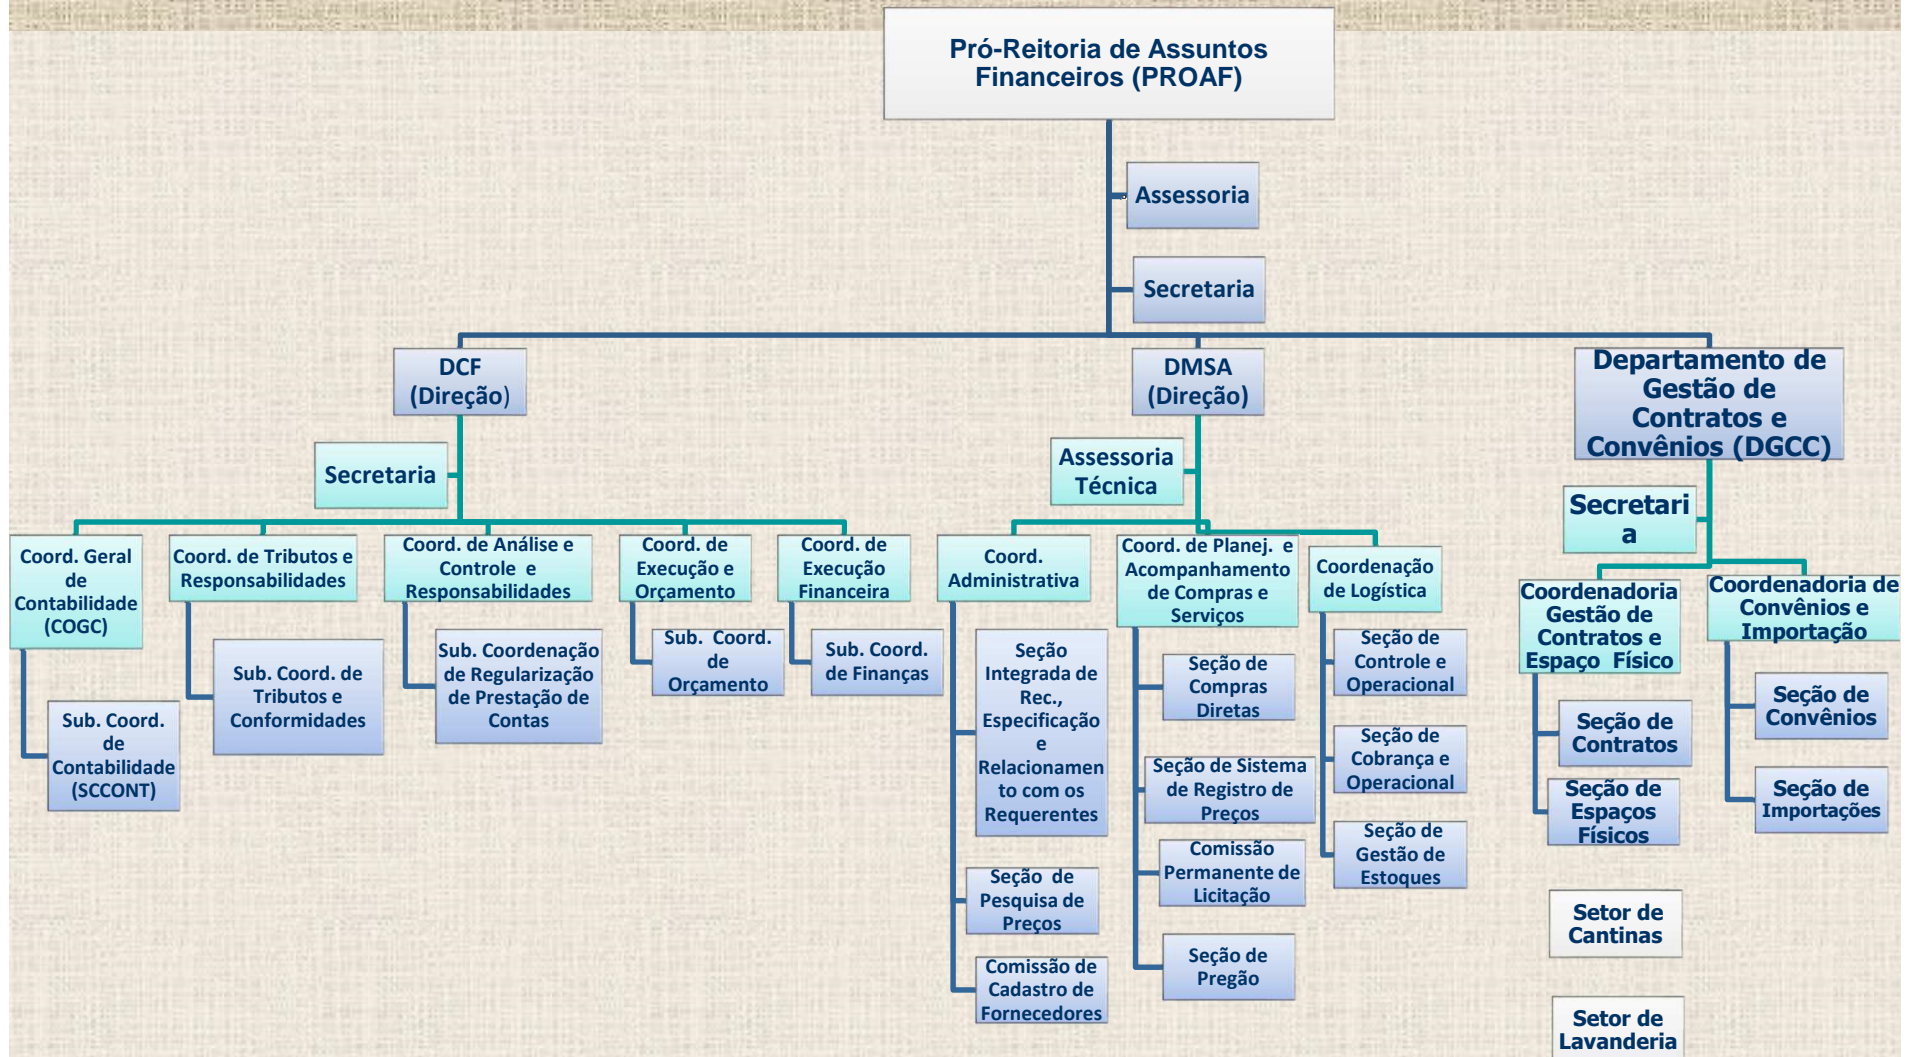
Pró-Reitoria de Assuntos Financeiros (PROAF)

Assessoria

Secretaria

DCF (Direção)

DMSA (Direção)

Departamento de Gestão de Contratos e Convênios (DGCC)

Secretaria

Assessoria Técnica

Secretari a

Coord. Geral de Contabilidade (COGC)

Coord. de Tributos e Responsabilidades

Coord. de Análise e Controle e Responsabilidades

Coord. de Execução e Orçamento

Coord. de Execução Financeira

Coord. Administrativa

Coord. de Planej. e Acompanhamento de Compras e Serviços

Coordenação de Logística

Coordenadoria Gestão de Contratos e Espaço Físico

Coordenadoria de Convênios e Importação

Sub. Coord. de Contabilidade (SCCONT)

Sub. Coord. de Tributos e Conformidades

Sub. Coordenação de Regularização de Prestação de Contas

Sub. Coord. de Orçamento

Sub. Coord. de Finanças

Seção Integrada de Rec., Especificação e Relacionamento com os Requerentes

Seção de Pesquisa de Preços

Comissão de Cadastro de Fornecedores

Seção de Compras Diretas

Seção de Sistema de Registro de Preços

Comissão Permanente de Licitação

Seção de Pregão

Seção de Controle e Operacional

Seção de Cobrança e Operacional

Seção de Gestão de Estoques

Seção de Contratos

Seção de Espaços Físicos

Seção de Convênios

Seção de Importações

Setor de Cantinas

Setor de Lavanderia